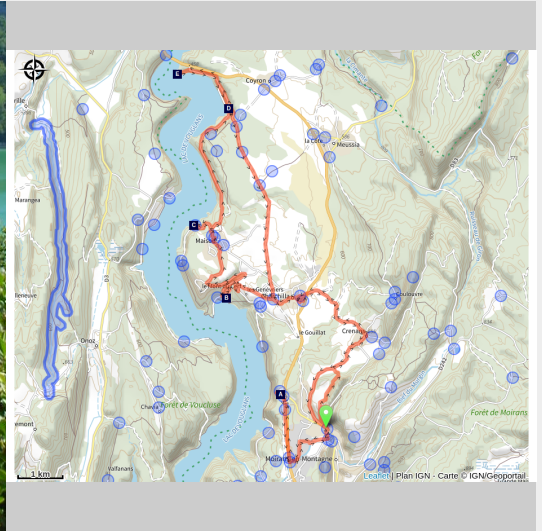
E
D
C
B
A
Coyron
Meussia
La Cote
Maisod
Genevriers
Le Gouillat
Crenans
Marangea
Onoz
Chaveria
Forêt de Vouglans
Forêt de Moirans
Moirans-en-Montagne
Valfanans
1 km
Leaflet | Plan IGN - Carte © IGN/Geoportail